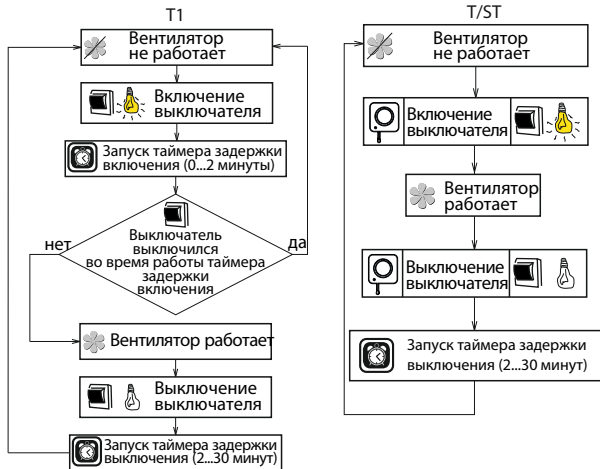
T1

Вентилятор не работает

Включение выключателя

Запуск таймера задержки включения (0...2 минуты)

Выключатель выключился во время работы таймера задержки включения

нет

да

Вентилятор работает

Выключение выключателя

Запуск таймера задержки выключения (2...30 минут)

T/ST

Вентилятор не работает

Включение выключателя

Вентилятор работает

Выключение выключателя

Запуск таймера задержки выключения (2...30 минут)